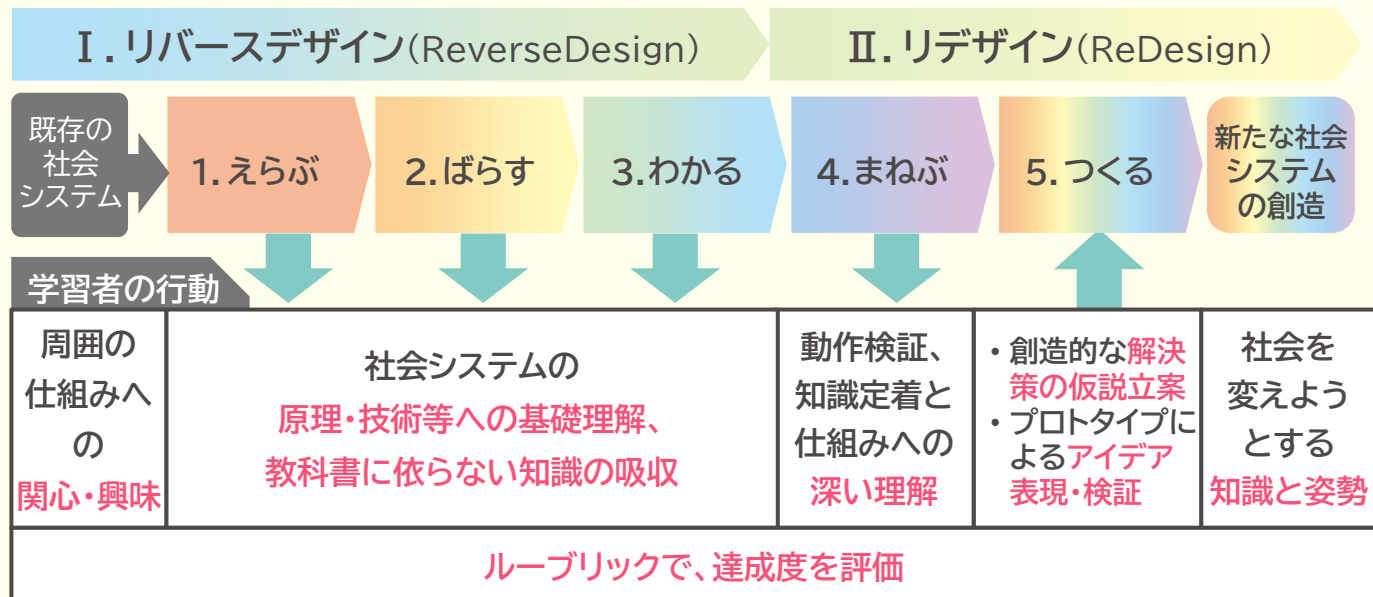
Ⅰ. リバースデザイン(ReverseDesign)

Ⅱ. リデザイン(ReDesign)

既存の社会システム

1. えらぶ

2. ばらす

3. わかる

4. まねぶ

5. つくる

新たな社会システムの創造

学習者の行動

| 周囲の仕組みへの関心・興味 | 社会システムの原理・技術等への基礎理解、教科書に依らない知識の吸収 | 動作検証、知識定着と仕組みへの深い理解 | ・創造的な解決策の仮説立案 ・プロトタイプによるアイデア表現・検証 | 社会を変えようとする知識と姿勢 |
|---|---|---|---|---|

ルーブリックで、達成度を評価